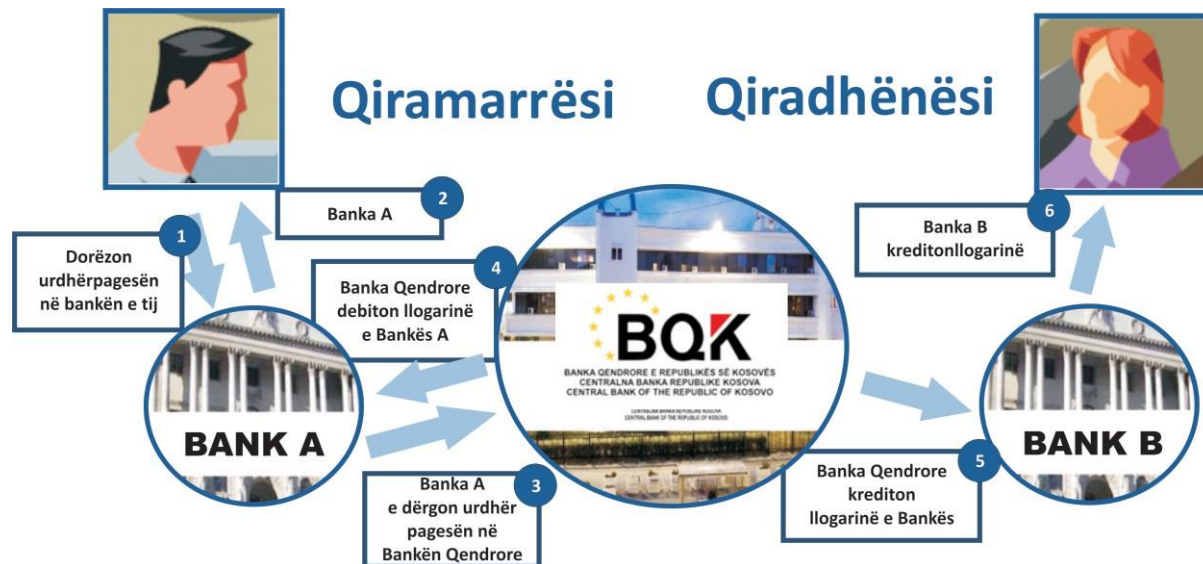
Qiramarrësi

Qiradhënësi

2
Banka A

6
Banka B kreditonllogarinë

1
Dorëzon urdhërpagesën në bankën e tij

4
Banka Qendrore debiton llogarinë e Bankës A

BQK
BANKA QENDRORE E REPUBLIKËS SË KOSOVËS
CENTRALNA BANKA REPUBLIKE KOSOVA
CENTRAL BANK OF THE REPUBLIC OF KOSOVO

CENTRALNA BANKA REPUBLIKE KOSOVA
CENTRAL BANK OF THE REPUBLIC OF KOSOVO

BANK A

BANK B

3
Banka A e dërgon urdhër pagesën në Bankën Qendrore

5
Banka Qendrore krediton llogarinë e Bankës